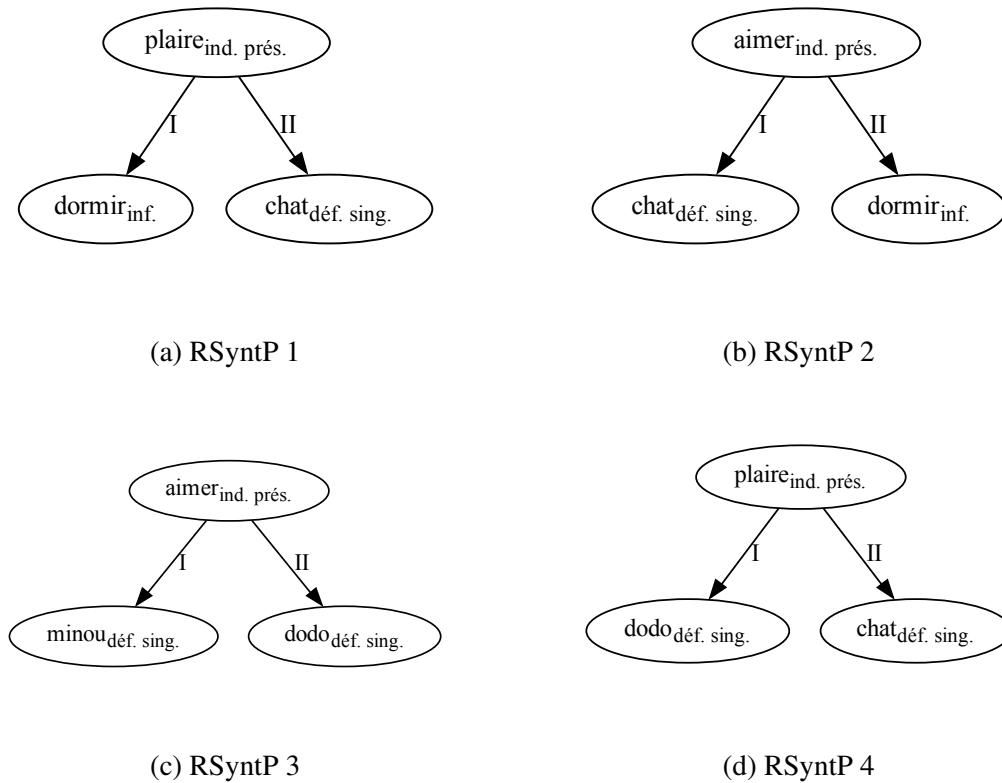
$\text{plaire}_{\text{ind. prés.}}$

I

II

$\text{dormir}_{\text{inf.}}$

$\text{chat}_{\text{déf. sing.}}$

(a) RSyntP 1

$\text{aimer}_{\text{ind. prés.}}$

I

II

$\text{chat}_{\text{déf. sing.}}$

$\text{dormir}_{\text{inf.}}$

(b) RSyntP 2

$\text{aimer}_{\text{ind. prés.}}$

I

II

$\text{minou}_{\text{déf. sing.}}$

$\text{dodo}_{\text{déf. sing.}}$

(c) RSyntP 3

$\text{plaire}_{\text{ind. prés.}}$

I

II

$\text{dodo}_{\text{déf. sing.}}$

$\text{chat}_{\text{déf. sing.}}$

(d) RSyntP 4